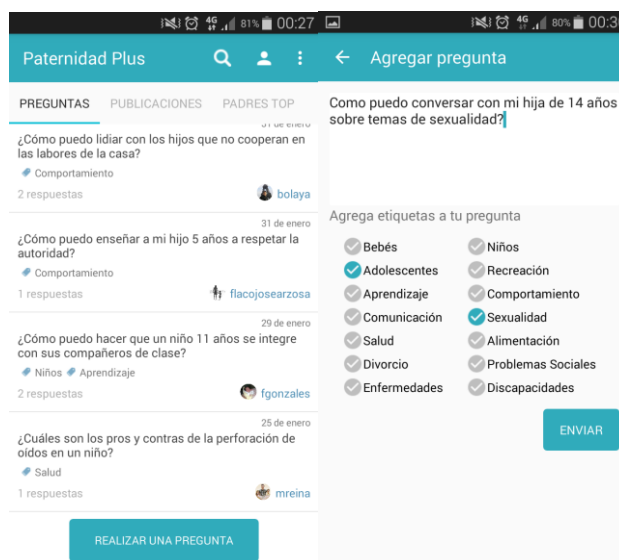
81% 00:27

Paternidad Plus

PREGUNTAS PUBLICACIONES PADRES TOP

31 de enero
¿Cómo puedo lidiar con los hijos que no cooperan en las labores de la casa?
Comportamiento
2 respuestas bolaya

31 de enero
¿Cómo puedo enseñar a mi hijo 5 años a respetar la autoridad?
Comportamiento
1 respuestas flacojosearzosa

29 de enero
¿Cómo puedo hacer que un niño 11 años se integre con sus compañeros de clase?
Niños Aprendizaje
2 respuestas fgonzales

25 de enero
¿Cuáles son los pros y contras de la perforación de oídos en un niño?
Salud
1 respuestas mreina

REALIZAR UNA PREGUNTA

80% 00:3

Agregar pregunta

Como puedo conversar con mi hija de 14 años sobre temas de sexualidad?

Agrega etiquetas a tu pregunta

Bebés
Niños
Adolescentes
Recreación
Aprendizaje
Comportamiento
Comunicación
Sexualidad
Salud
Alimentación
Divorcio
Problemas Sociales
Enfermedades
Discapacidades

ENVIAR